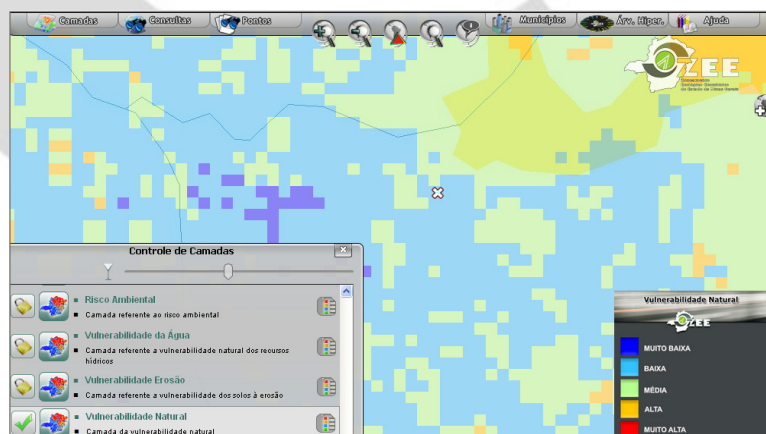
Camadas Consultas Pontos Municípios Árv. Hiper. Ajuda

ZEE

Controle de Camadas

Risco Ambiental
Camada referente ao risco ambiental

Vulnerabilidade da Água
Camada referente a vulnerabilidade natural dos recursos hídricos

Vulnerabilidade Erosão
Camada referente a vulnerabilidade dos solos à erosão

Vulnerabilidade Natural
Camada da vulnerabilidade natural

Vulnerabilidade Natural
ZEE
MUITO BAIXA
BAIXA
MÉDIA
ALTA
MUITO ALTA